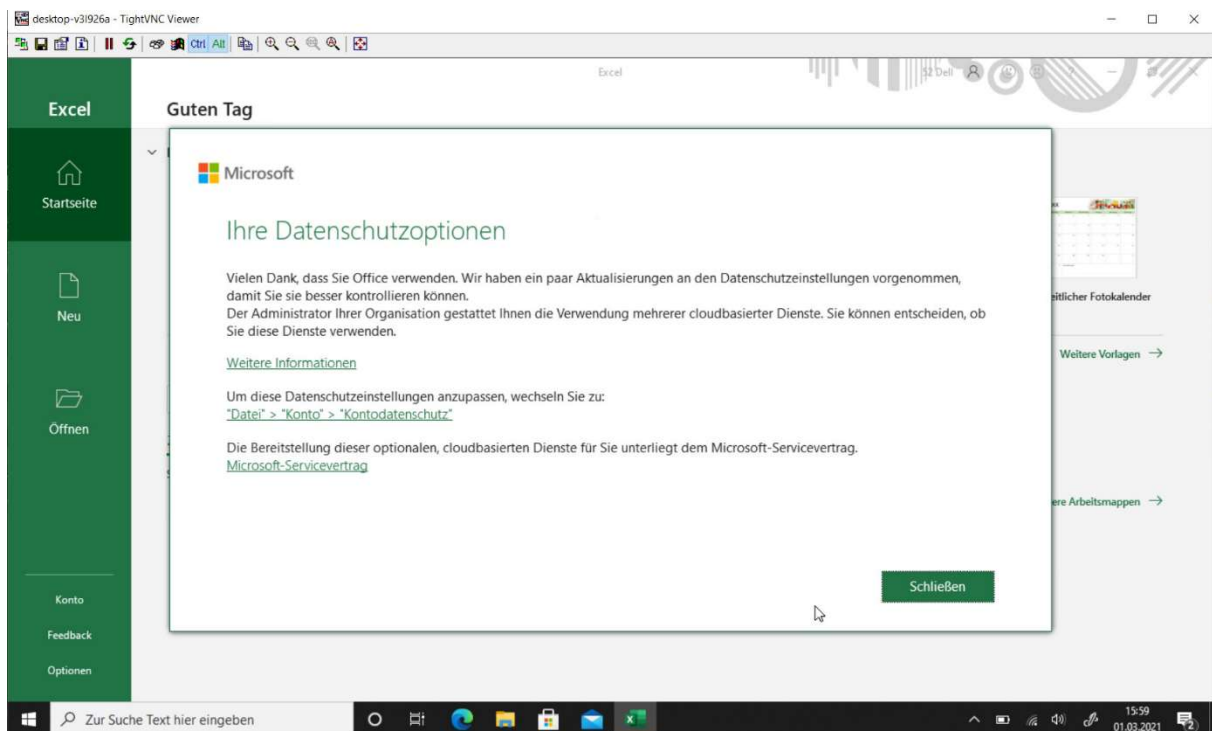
desktop-v3l926a - TightVNC Viewer

Ctrl Alt

Excel

S2 Dell

Excel

Guten Tag

Startseite

Neu

Öffnen

Konto

Feedback

Optionen

Microsoft

Ihre Datenschutzoptionen

Vielen Dank, dass Sie Office verwenden. Wir haben ein paar Aktualisierungen an den Datenschutzeinstellungen vorgenommen, damit Sie sie besser kontrollieren können.
Der Administrator Ihrer Organisation gestattet Ihnen die Verwendung mehrerer cloudbasierter Dienste. Sie können entscheiden, ob Sie diese Dienste verwenden.

Weitere Informationen

Um diese Datenschutzeinstellungen anzupassen, wechseln Sie zu:
"Datei" > "Konto" > "Kontodatenschutz"

Die Bereitstellung dieser optionalen, cloudbasierten Dienste für Sie unterliegt dem Microsoft-Servicevertrag.
Microsoft-Servicevertrag

Schließen

eitlicher Fotokalender

Weitere Vorlagen →

ere Arbeitsmappen →

Zur Suche Text hier eingeben

15:59
01.03.2021